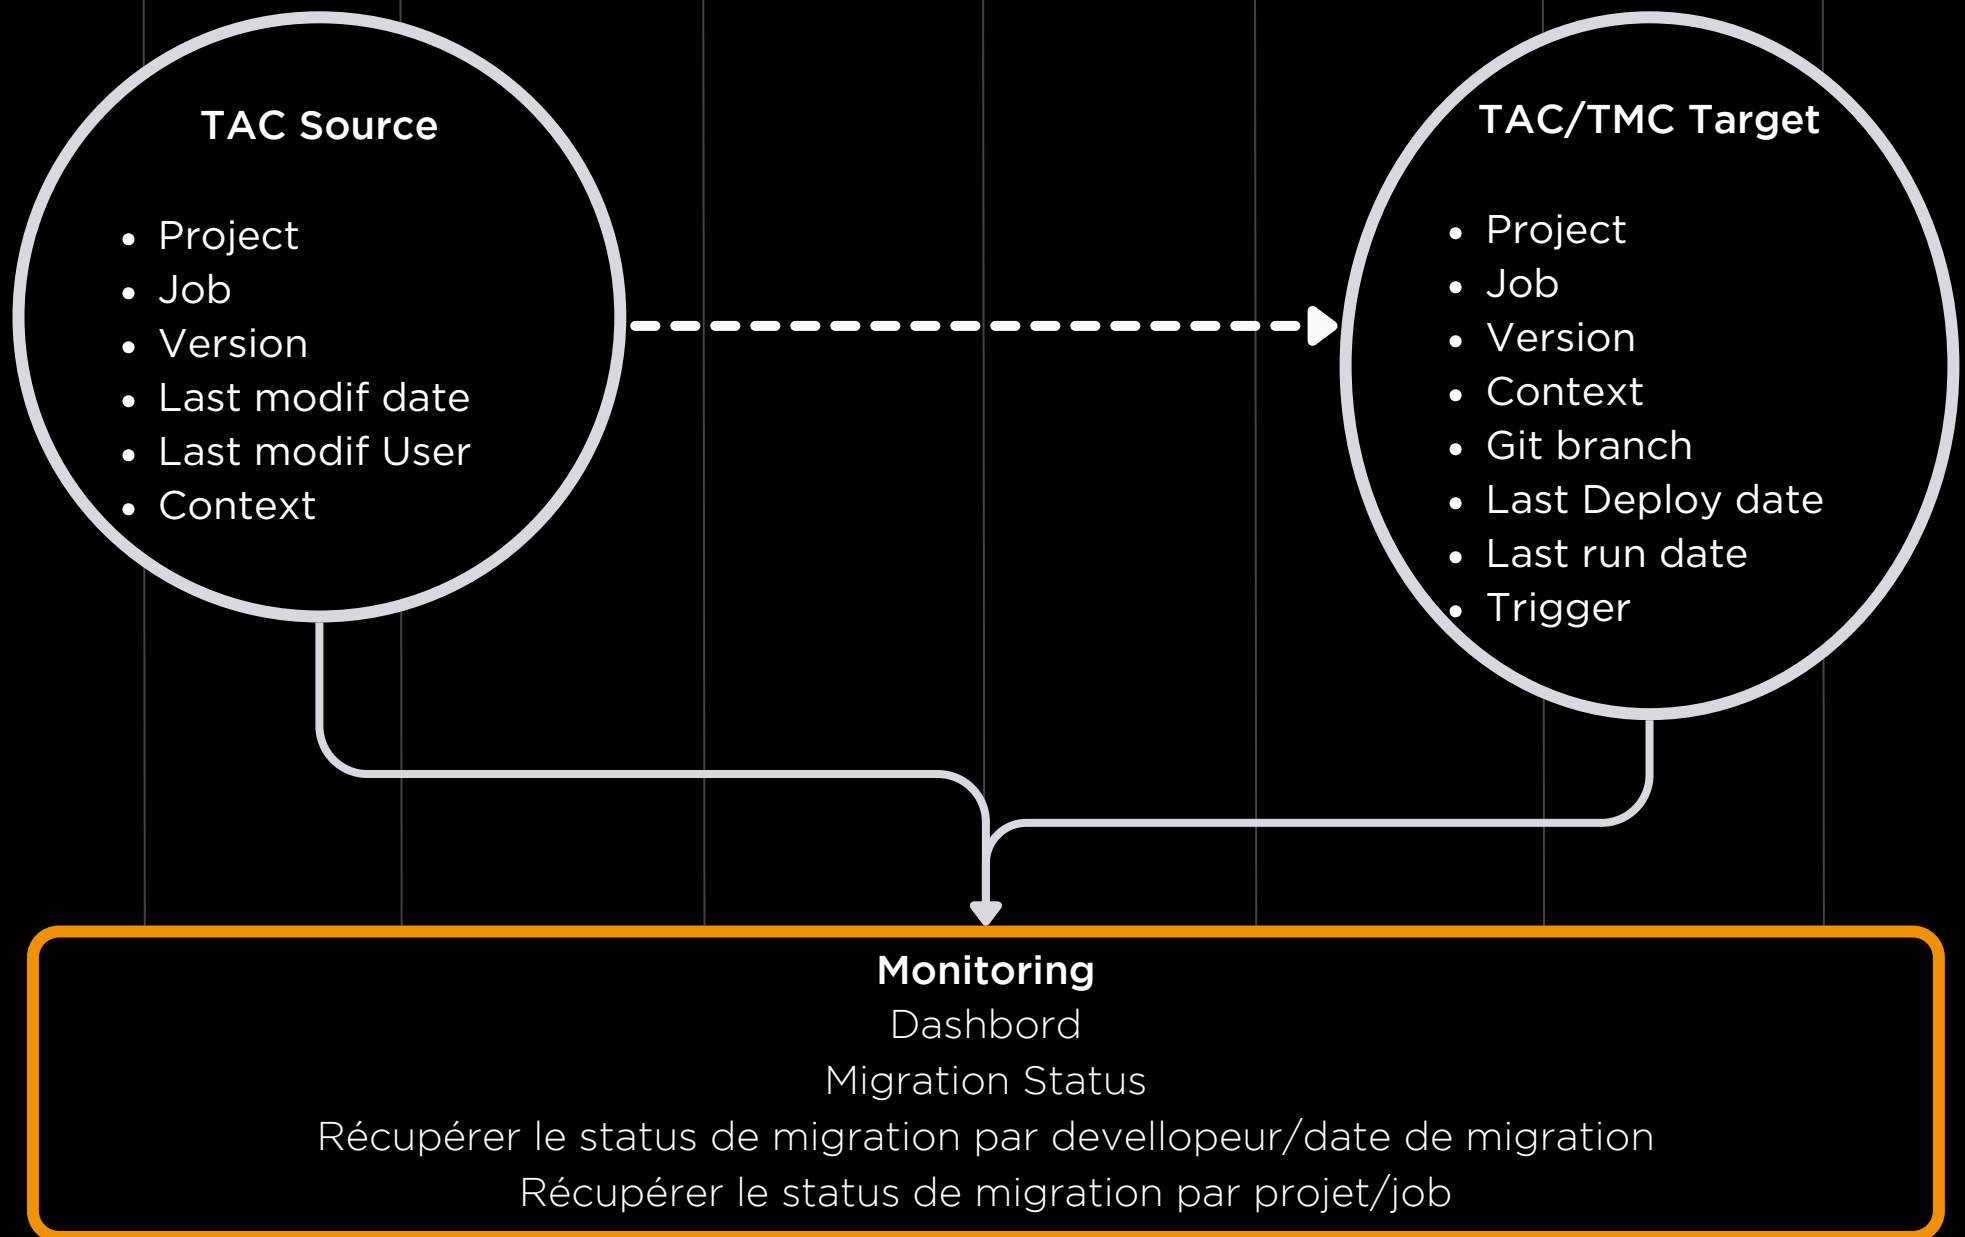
TAC Source

- Project
- Job
- Version
- Last modif date
- Last modif User
- Context

TAC/TMC Target

- Project
- Job
- Version
- Context
- Git branch
- Last Deploy date
- Last run date
- Trigger

Monitoring
Dashbord
Migration Status
Récupérer le status de migration par devellopeur/date de migration
Récupérer le status de migration par projet/job